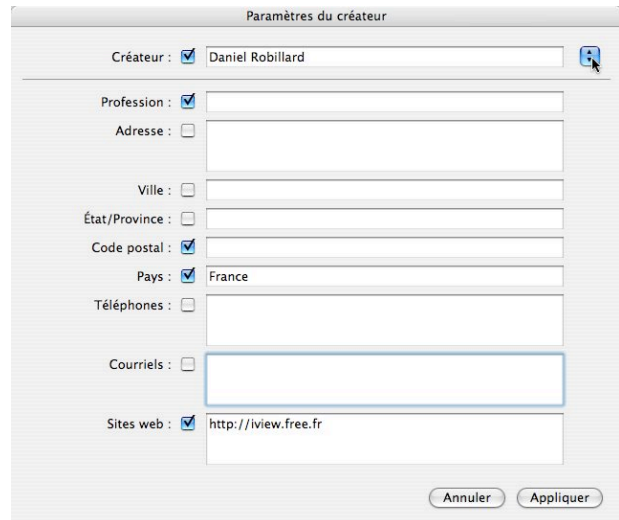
Paramètres du créateur

Créateur : Daniel Robillard

Profession :

Adresse :

Ville :

État/Province :

Code postal :

Pays : France

Téléphones :

Courriels :

Sites web : http://iview.free.fr

Annuler Appliquer